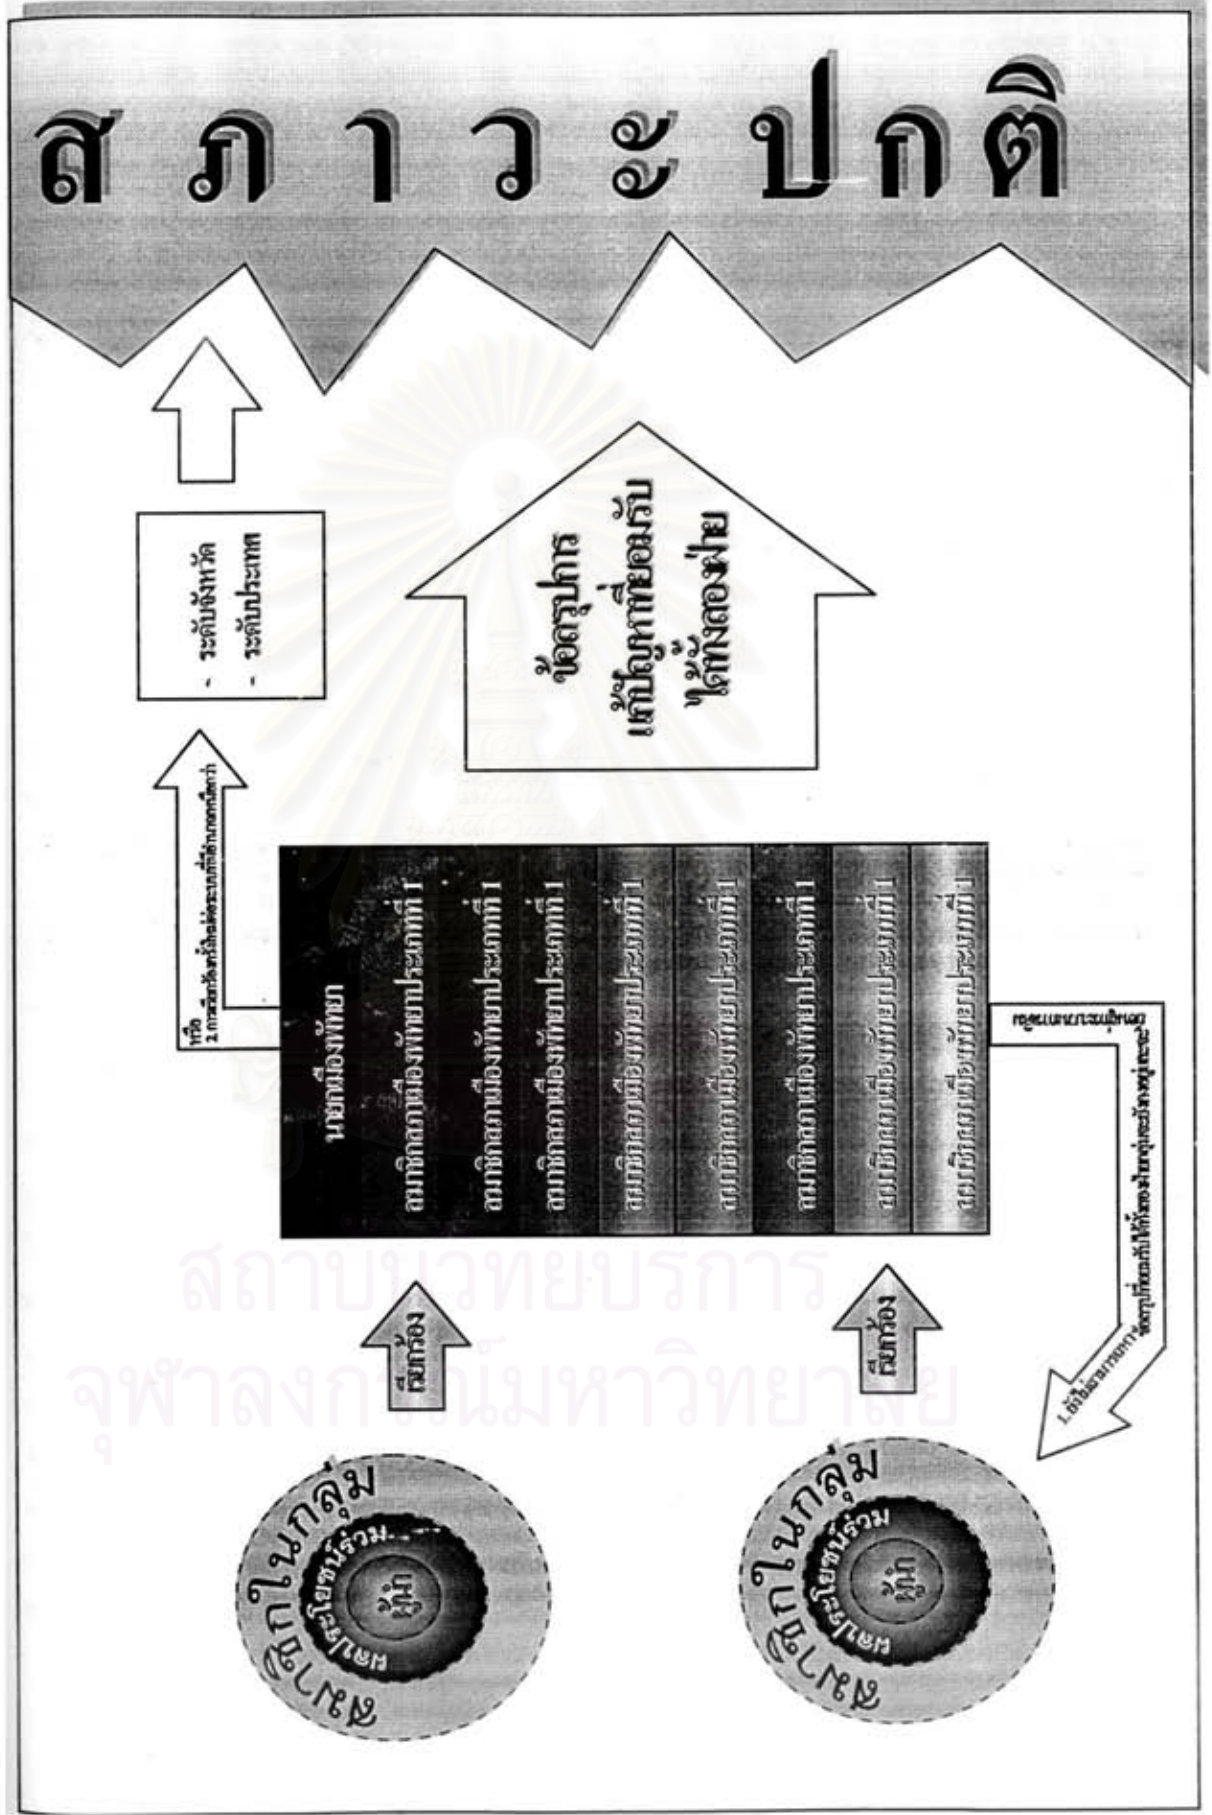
สภาวะปกติ

- ระดับจังหวัด
- ระดับประเทศ

ข้อสรุปการแก้ปัญหาที่ยอมรับได้ทั้งสองฝ่าย

หรือ
2.การออกไปเรียกร้องต่อระดับที่สูงกว่า

นายกเมืองพัทยา
สมาชิกสภาเมืองพัทยาประเภทที่ 1
สมาชิกสภาเมืองพัทยาประเภทที่ 1
สมาชิกสภาเมืองพัทยาประเภทที่ 1
สมาชิกสภาเมืองพัทยาประเภทที่ 1
สมาชิกสภาเมืองพัทยาประเภทที่ 1
สมาชิกสภาเมืองพัทยาประเภทที่ 1
สมาชิกสภาเมืองพัทยาประเภทที่ 1
สมาชิกสภาเมืองพัทยาประเภทที่ 1

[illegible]

1.ถ้าได้ข้อสรุปที่ยอมรับได้ทั้งสองฝ่าย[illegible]

เรียกร้อง

เรียกร้อง

สมาชิกในกลุ่ม
ผลประโยชน์ร่วม
ผู้นำ

สมาชิกในกลุ่ม
ผลประโยชน์ร่วม
ผู้นำ

สถาบันวิทยบริการ
จุฬาลงกรณ์มหาวิทยาลัย